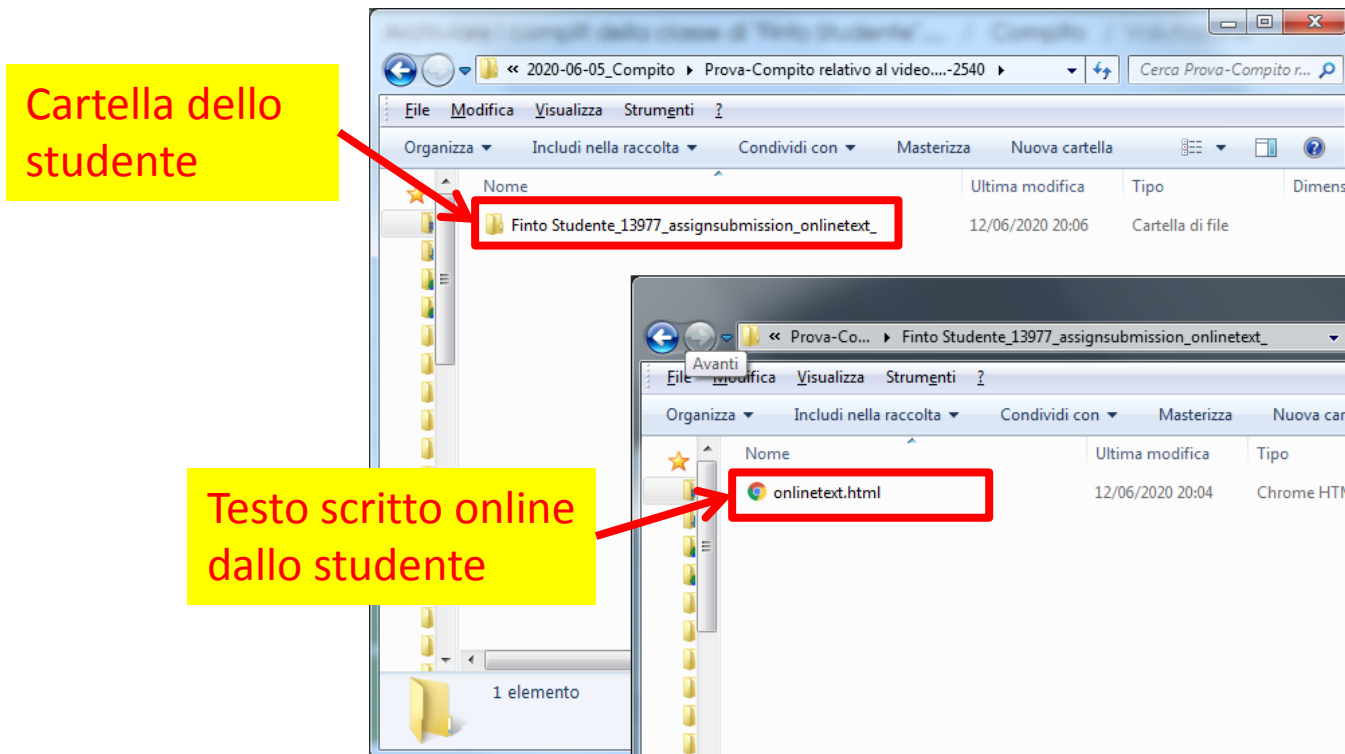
Cartella dello studente

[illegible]

« 2020-06-05_Compito ▸ Prova-Compito relativo al video....-2540 ▸

Cerca Prova-Compito r...

File Modifica Visualizza Strumenti ?

Organizza ▾ Includi nella raccolta ▾ Condividi con ▾ Masterizza Nuova cartella

| Nome | Ultima modifica | Tipo | Dimens |
|---|---|---|---|
| Finto Studente_13977_assignsubmission_onlinetext_ | 12/06/2020 20:06 | Cartella di file | |

1 elemento

« Prova-Co... ▸ Finto Studente_13977_assignsubmission_onlinetext_

Avanti

File Modifica Visualizza Strumenti ?

Organizza ▾ Includi nella raccolta ▾ Condividi con ▾ Masterizza Nuova car

| Nome | Ultima modifica | Tipo |
|---|---|---|
| onlinetext.html | 12/06/2020 20:04 | Chrome HTM |

Testo scritto online dallo studente